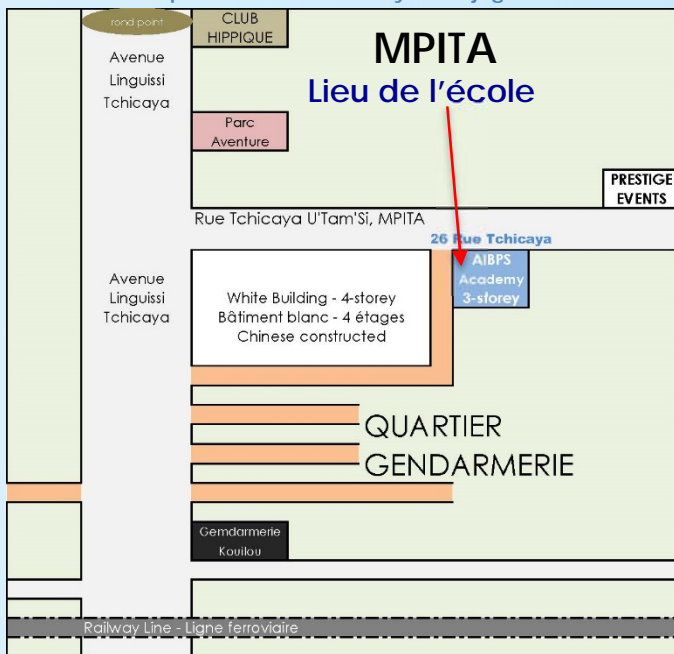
rond point

CLUB HIPPIQUE

MPITA

Lieu de l'école

Avenue Linguissi Tchicaya

Parc Aventure

PRESTIGE EVENTS

Rue Tchicaya U'Tam'Si, MPITA

26 Rue Tchicaya

AIBPS Academy 3-storey

Avenue Linguissi Tchicaya

White Building - 4-storey
Bâtiment blanc - 4 étages
Chinese constructed

QUARTIER GENDARMERIE

Gemdarmerie Kouilou

Railway Line - Ligne ferroviaire